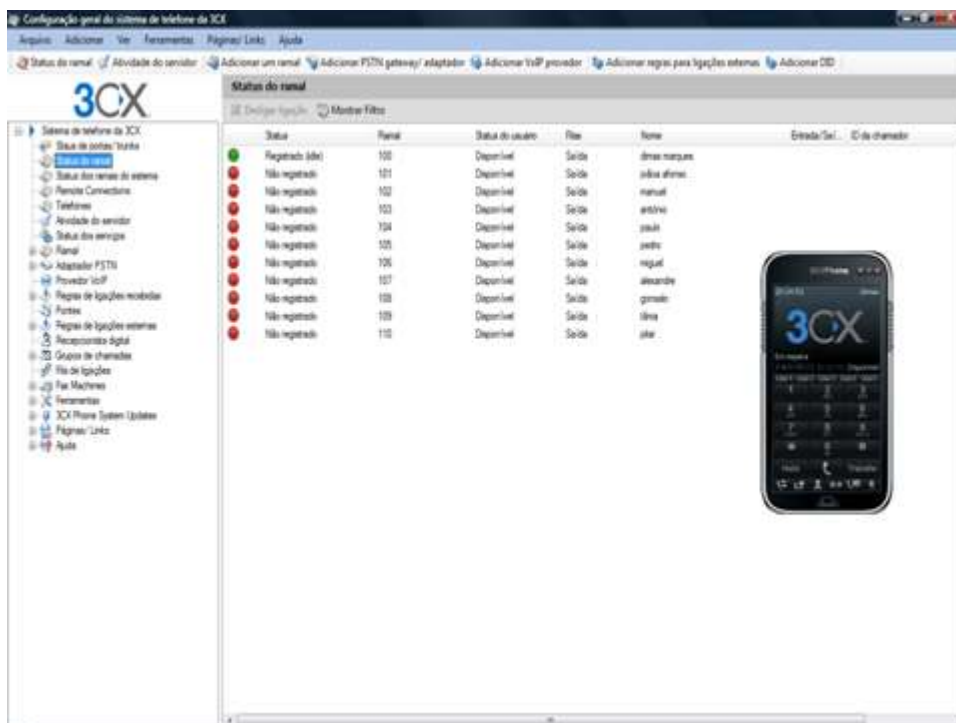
Configuração geral do sistema de telefone da 3CX

Arquivo Adicionar Ver Ferramentas Páginas/ Links Ajuda

Status do ramal Atividade do servidor Adicionar um ramal Adicionar PSTN gateway/ adaptador Adicionar VoIP provedor Adicionar regras para ligações externas Adicionar DID

3CX

Sistema de telefone da 3CX
Status de portas/ trunks
Status do ramal
Status dos ramais do sistema
Remote Connections
Telefones
Atividade do servidor
Status dos serviços
Ramal
Adaptador PSTN
Provedor VoIP
Regras de ligações recebidas
Pontes
Regras de ligações externas
Recepcionista digital
Grupos de chamadas
Fila de ligações
Fax Machines
Ferramentas
3CX Phone System Updates
Páginas/ Links
Ajuda

Status do ramal

Desligar ligação Mostrar Filtro

| Status | Ramal | Status do usuário | Fila | Nome | Entrada/Saí... | ID do chamador |
|---|---|---|---|---|---|---|
| Registrado (idle) | 100 | Disponível | Saída | dimas marques | | |
| Não registrado | 101 | Disponível | Saída | júlio afonso | | |
| Não registrado | 102 | Disponível | Saída | manuel | | |
| Não registrado | 103 | Disponível | Saída | antônio | | |
| Não registrado | 104 | Disponível | Saída | paulo | | |
| Não registrado | 105 | Disponível | Saída | pedro | | |
| Não registrado | 106 | Disponível | Saída | miguel | | |
| Não registrado | 107 | Disponível | Saída | alexandre | | |
| Não registrado | 108 | Disponível | Saída | gonzalo | | |
| Não registrado | 109 | Disponível | Saída | tânia | | |
| Não registrado | 110 | Disponível | Saída | pilar | | |

3CX